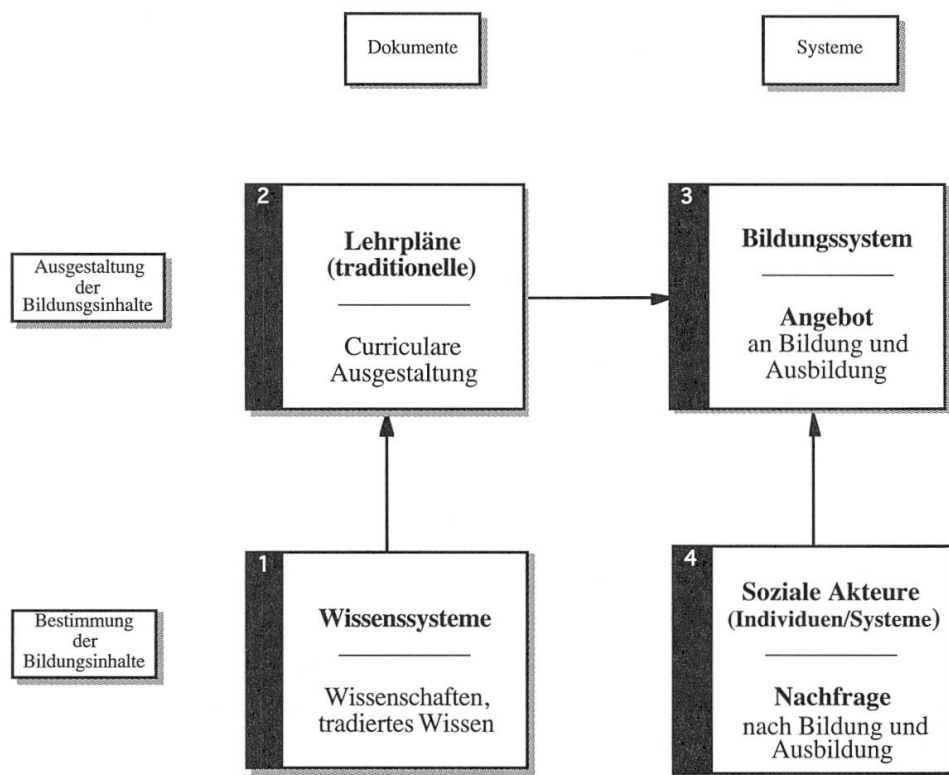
Dokumente

Systeme

Ausgestaltung der Bildungsinhalte

2

**Lehrpläne (traditionelle)**

Curriculare Ausgestaltung

3

**Bildungssystem**

**Angebot** an Bildung und Ausbildung

Bestimmung der Bildungsinhalte

1

**Wissenssysteme**

Wissenschaften, tradiertes Wissen

4

**Soziale Akteure (Individuen/Systeme)**

**Nachfrage** nach Bildung und Ausbildung